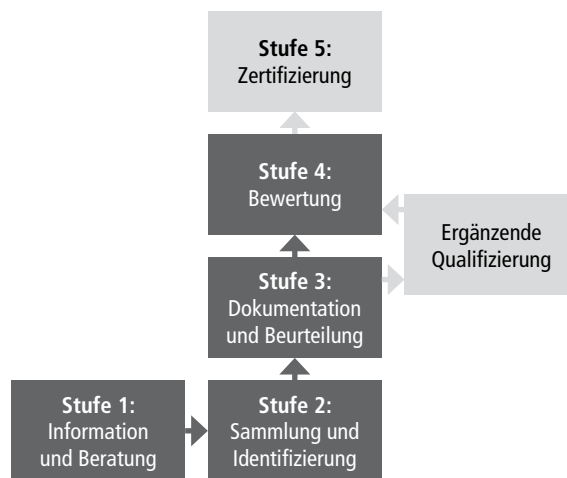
**Stufe 5:**
Zertifizierung

**Stufe 4:**
Bewertung

Ergänzende Qualifizierung

**Stufe 3:**
Dokumentation und Beurteilung

**Stufe 1:**
Information und Beratung

**Stufe 2:**
Sammlung und Identifizierung